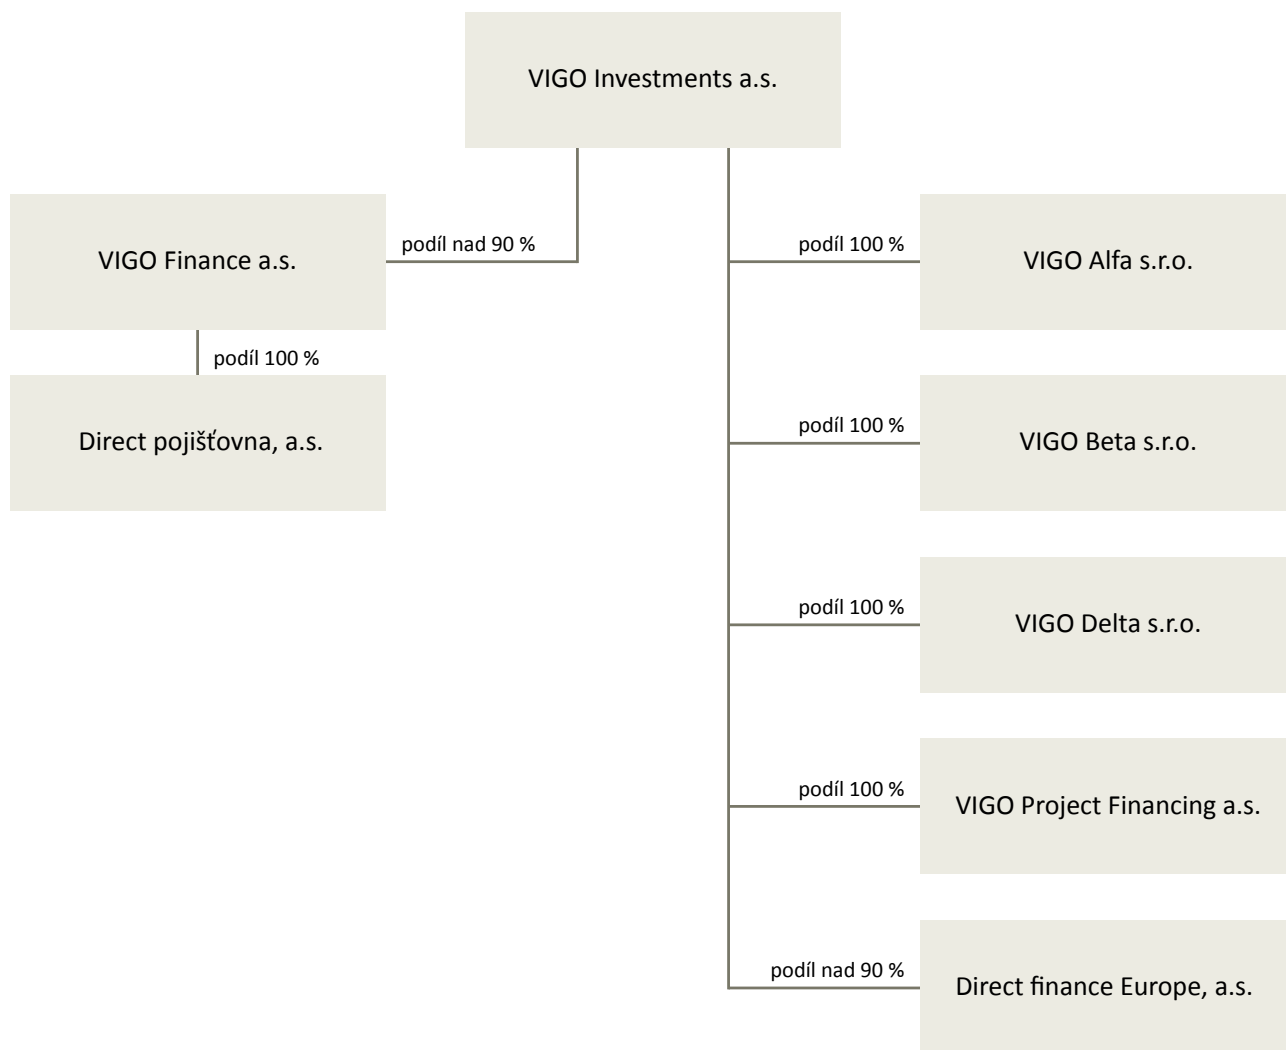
VIGO Investments a.s.

VIGO Finance a.s.

podíl nad 90 %

podíl 100 %

Direct pojišťovna, a.s.

podíl 100 %

VIGO Alfa s.r.o.

podíl 100 %

VIGO Beta s.r.o.

podíl 100 %

VIGO Delta s.r.o.

podíl 100 %

VIGO Project Financing a.s.

podíl nad 90 %

Direct finance Europe, a.s.